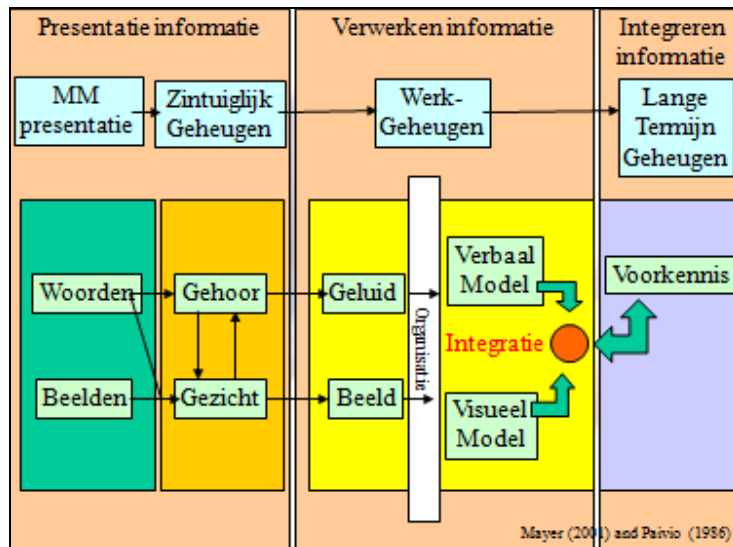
Presentatie informatie

Verwerken informatie

Integreren informatie

MM presentatie

Zintuiglijk Geheugen

Werk-Geheugen

Lange Termijn Geheugen

Woorden

Gehoor

Geluid

Beelden

Gezicht

Beeld

Organisatie

Verbaal Model

Integratie

Visueel Model

Voorkennis

Mayer (2001) and Paivio (1986)